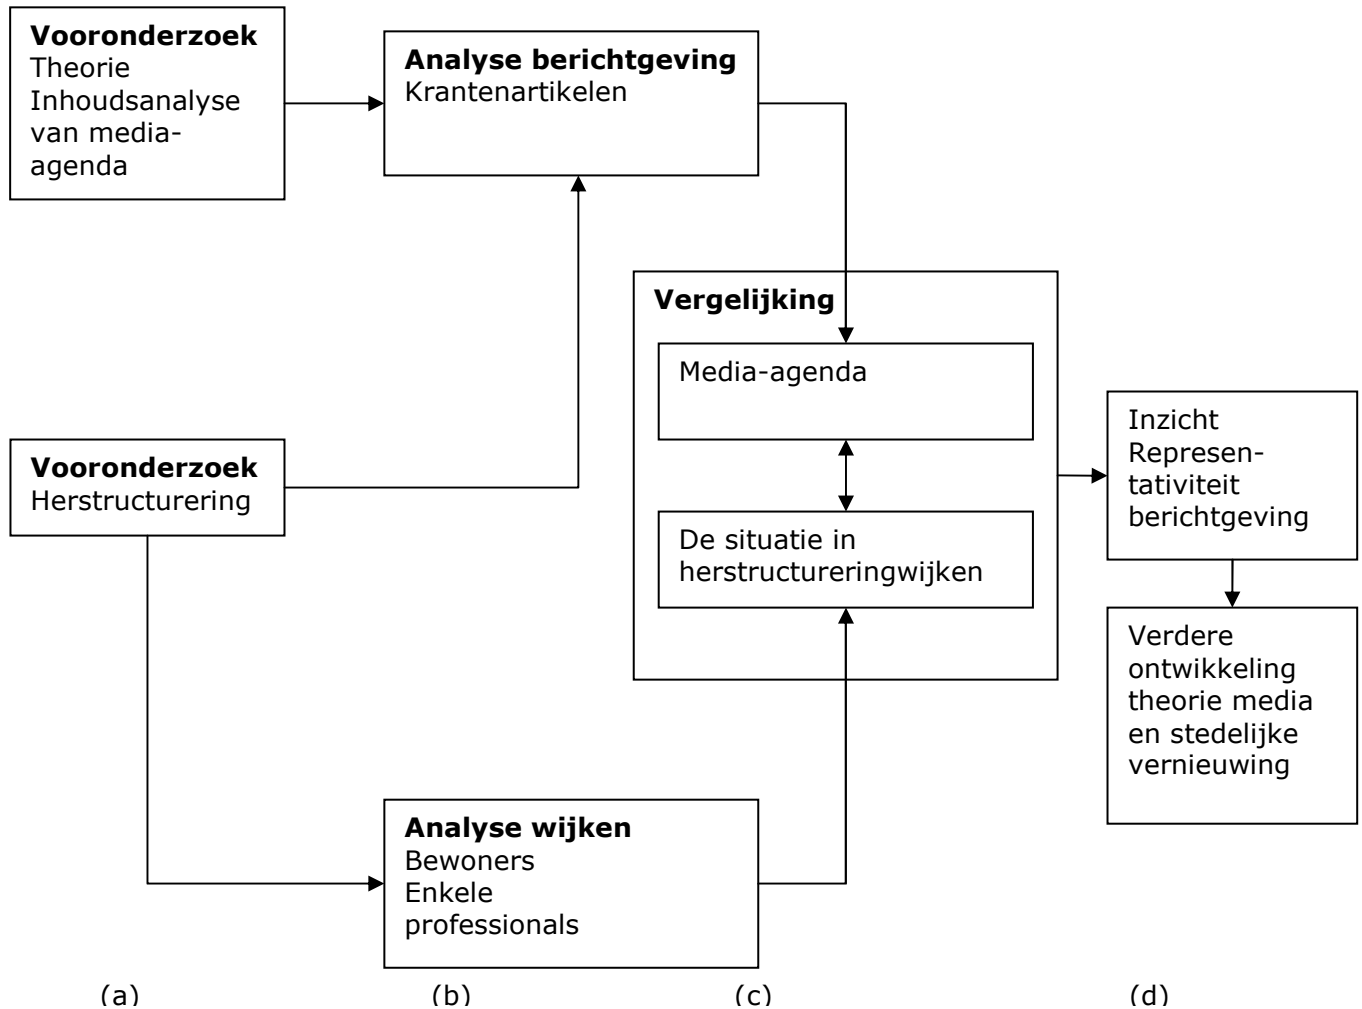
**Vooronderzoek**
Theorie
Inhoudsanalyse van media-agenda

**Analyse berichtgeving**
Krantenartikelen

**Vergelijking**

Media-agenda

De situatie in herstructureringwijken

**Vooronderzoek**
Herstructurering

Inzicht
Representativiteit berichtgeving

Verdere ontwikkeling theorie media en stedelijke vernieuwing

**Analyse wijken**
Bewoners
Enkele professionals

(a)

(b)

(c)

(d)